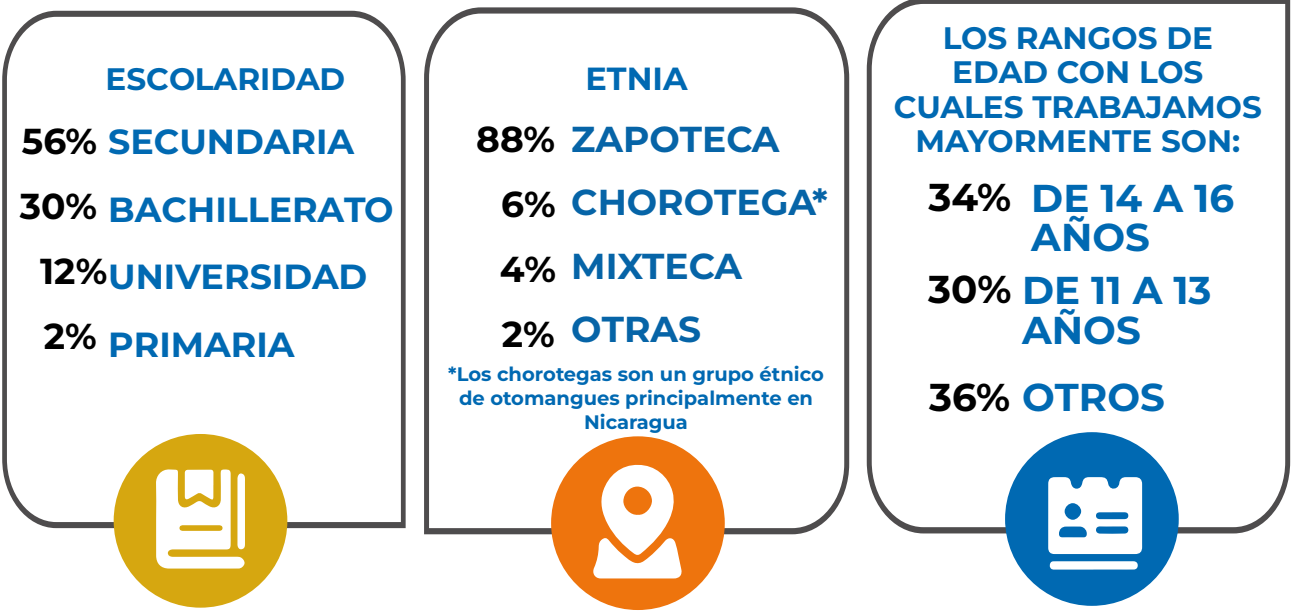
ESCOLARIDAD

56% SECUNDARIA

30% BACHILLERATO

12% UNIVERSIDAD

2% PRIMARIA

ETNIA

88% ZAPOTECA

6% CHOROTEGA*

4% MIXTECA

2% OTRAS

*Los chorotegas son un grupo étnico de otomangues principalmente en Nicaragua

LOS RANGOS DE EDAD CON LOS CUALES TRABAJAMOS MAYORMENTE SON:

34% DE 14 A 16 AÑOS

30% DE 11 A 13 AÑOS

36% OTROS